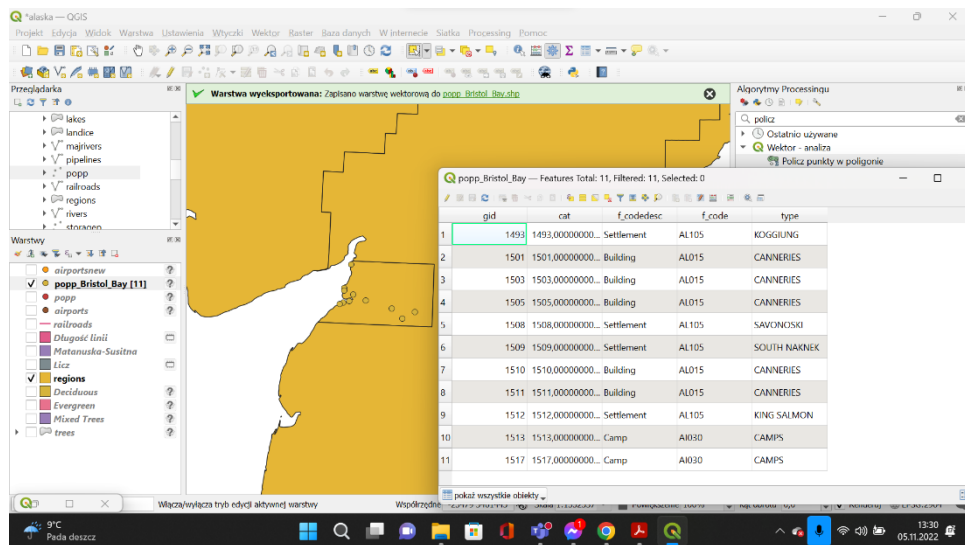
*alaska — QGIS

Projekt Edycja Widok Warstwa Ustawienia Wtyczki Wektor Raster Baza danych W internecie Siatka Processing Pomoc

Przeglądarka

lakes
landice
majrivers
pipelines
popp
railroads
regions
rivers
storagep

Warstwy

airportsnew
popp_Bristol_Bay [11]
popp
airports
railroads
Długość linii
Matanuska-Susitna
Licz
regions
Deciduous
Evergreen
Mixed Trees
trees

Warstwa wyeksportowana: Zapisano warstwę wektorową do popp_Bristol_Bay.shp

Algorytmy Processingu

policz

Ostatnio używane
Wektor - analiza
Policz punkty w poligonie

popp_Bristol_Bay — Features Total: 11, Filtered: 11, Selected: 0

| | gid | cat | f_codedesc | f_code | type |
|---|---|---|---|---|---|
| 1 | 1493 | 1493,00000000... | Settlement | AL105 | KOGGIUNG |
| 2 | 1501 | 1501,00000000... | Building | AL015 | CANNERIES |
| 3 | 1503 | 1503,00000000... | Building | AL015 | CANNERIES |
| 4 | 1505 | 1505,00000000... | Building | AL015 | CANNERIES |
| 5 | 1508 | 1508,00000000... | Settlement | AL105 | SAVONOSKI |
| 6 | 1509 | 1509,00000000... | Settlement | AL105 | SOUTH NAKNEK |
| 7 | 1510 | 1510,00000000... | Building | AL015 | CANNERIES |
| 8 | 1511 | 1511,00000000... | Building | AL015 | CANNERIES |
| 9 | 1512 | 1512,00000000... | Settlement | AL105 | KING SALMON |
| 10 | 1513 | 1513,00000000... | Camp | AI030 | CAMPS |
| 11 | 1517 | 1517,00000000... | Camp | AI030 | CAMPS |

pokaż wszystkie obiekty

Włącza/wyłącza tryb edycji aktywnej warstwy

Współrzędne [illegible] Skala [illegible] Powiększenie 100% Kąt obrotu 0,0 Renderuj EPSG:2964

9°C
Pada deszcz

13:30
05.11.2022